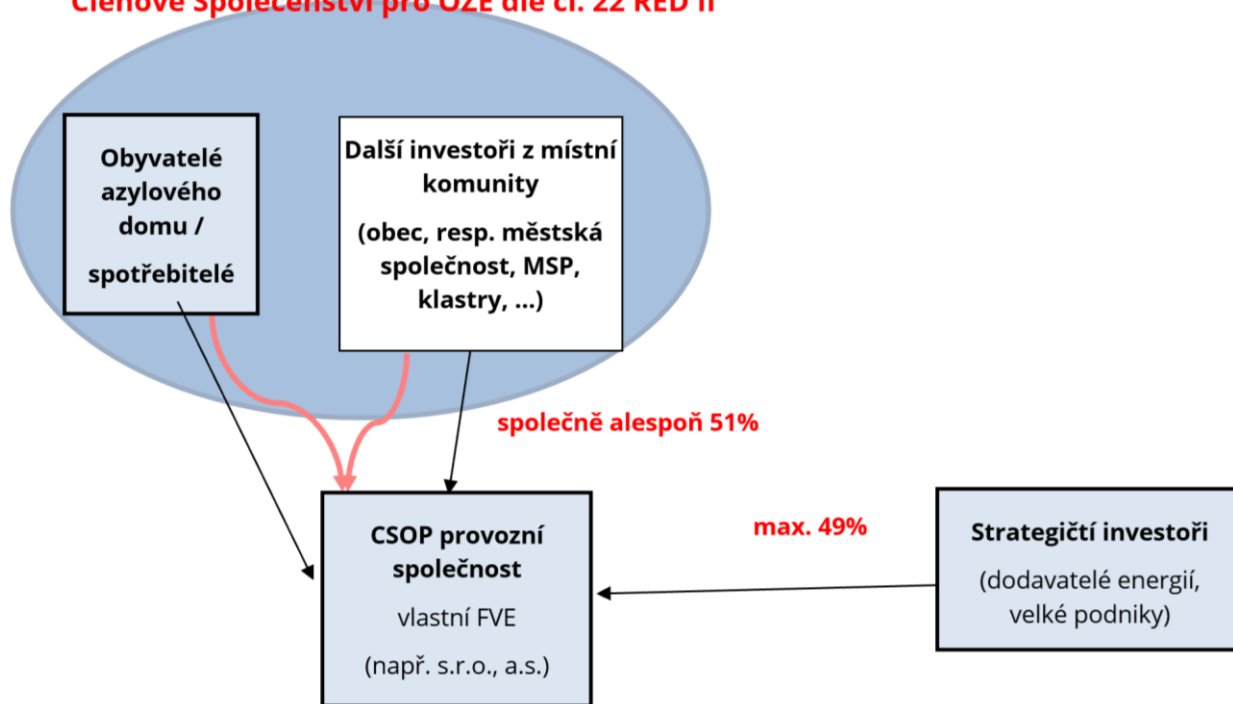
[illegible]

Obyvatelé azylového domu / spotřebitelé

Další investoři z místní komunity

(obec, resp. městská společnost, MSP, klastry, ...)

společně alespoň 51%

CSOP provozní společnost

vlastní FVE

(např. s.r.o., a.s.)

max. 49%

Strategičtí investoři

(dodavatelé energií, velké podniky)